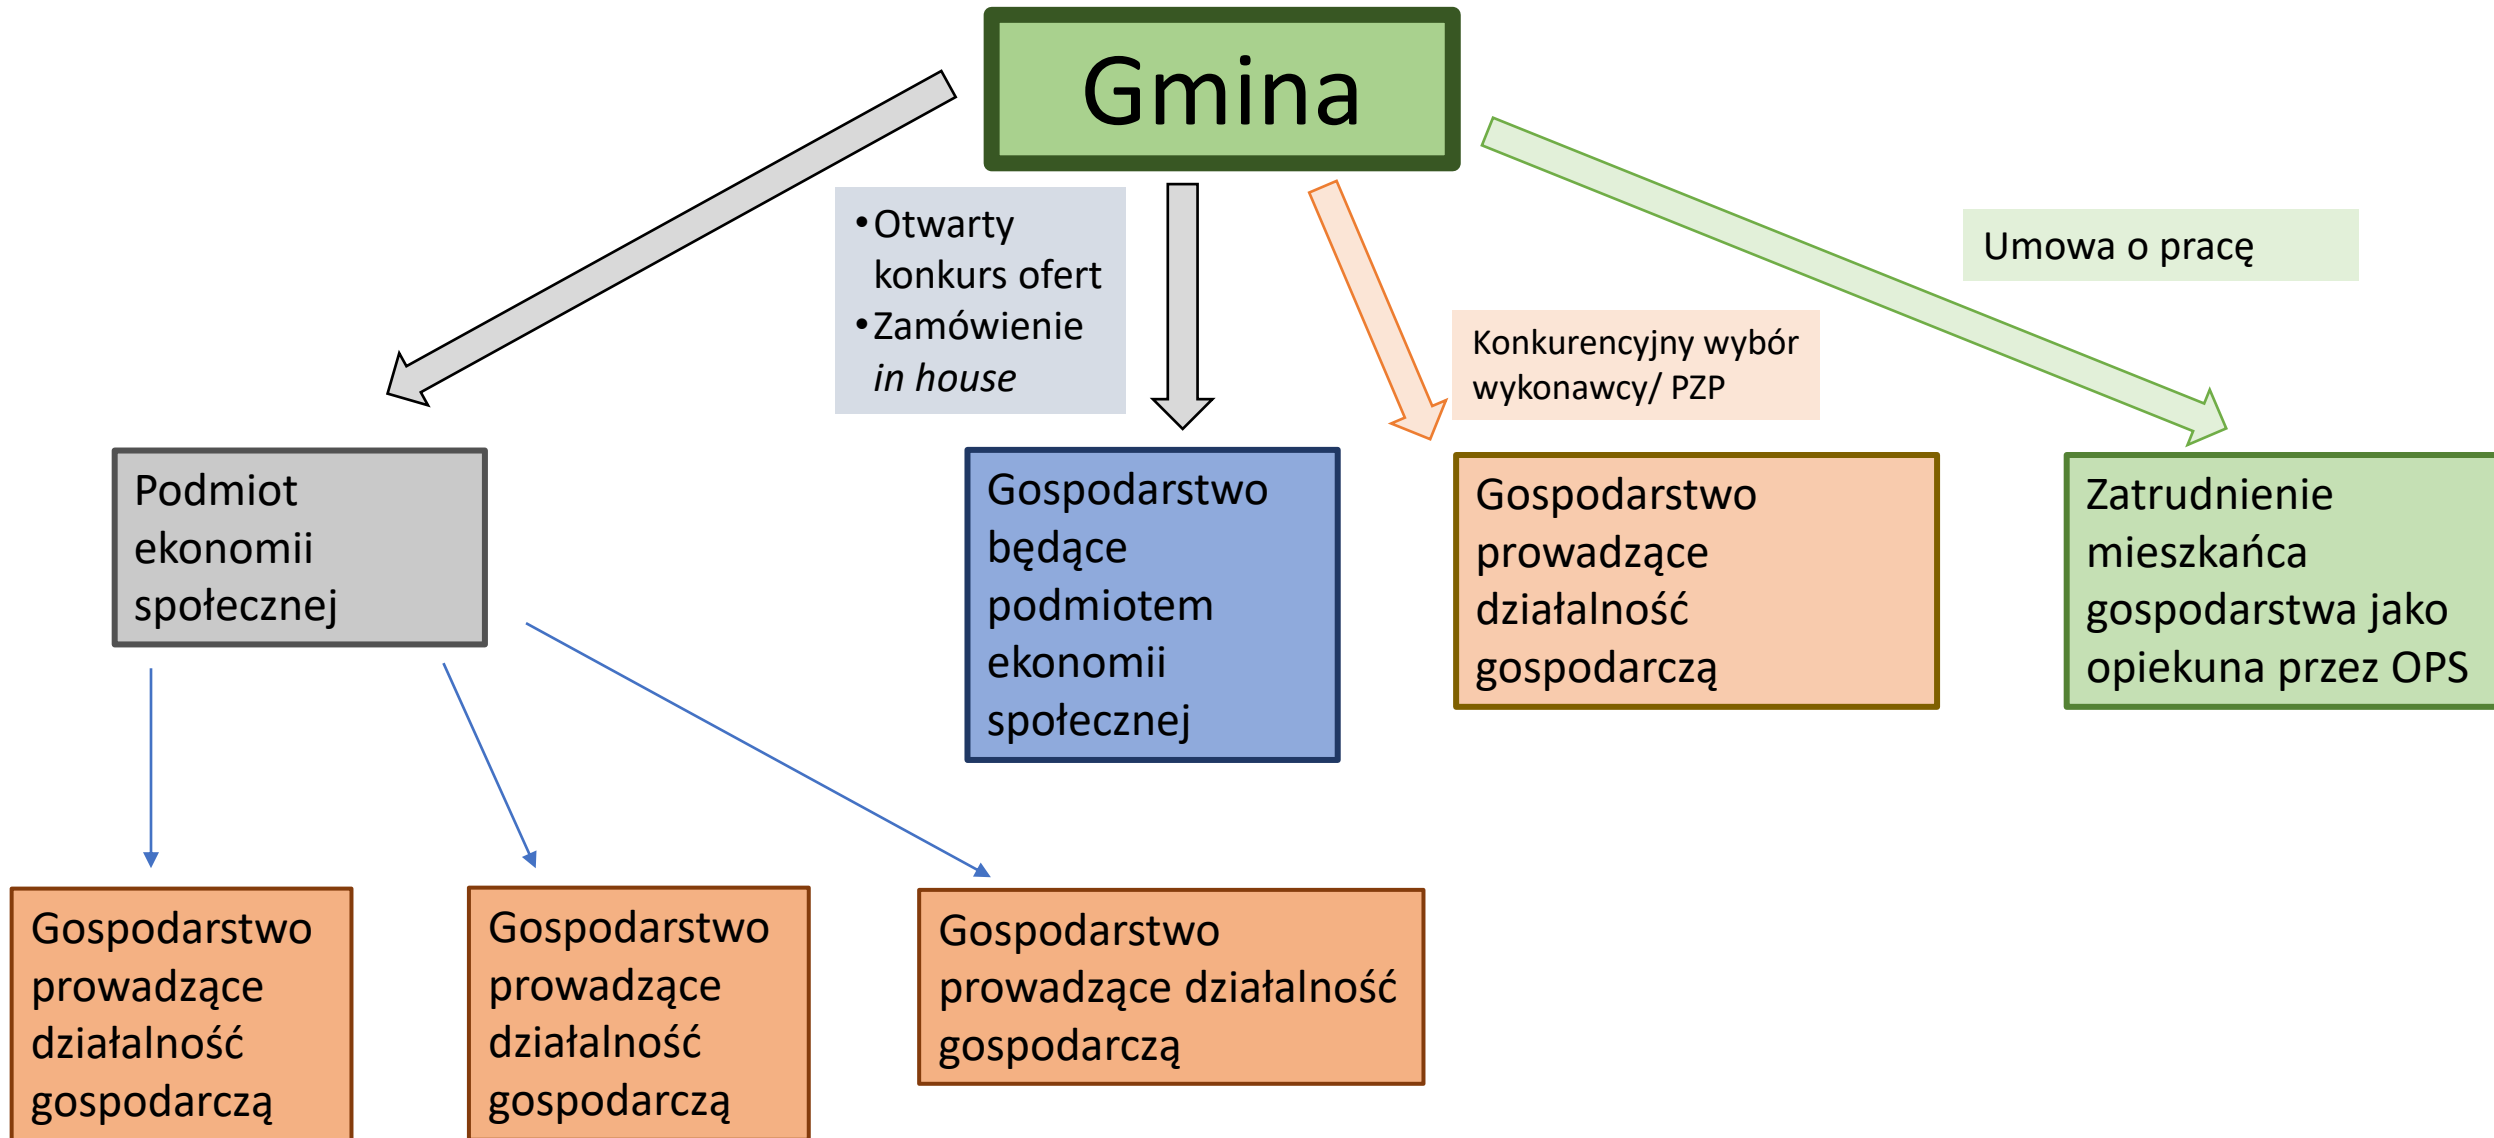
Gmina

• Otwarty konkurs ofert
• Zamówienie *in house*

Konkurencyjny wybór wykonawcy/ PZP

Umowa o pracę

Podmiot ekonomii społecznej

Gospodarstwo będące podmiotem ekonomii społecznej

Gospodarstwo prowadzące działalność gospodarczą

Zatrudnienie mieszkańca gospodarstwa jako opiekuna przez OPS

Gospodarstwo prowadzące działalność gospodarczą

Gospodarstwo prowadzące działalność gospodarczą

Gospodarstwo prowadzące działalność gospodarczą